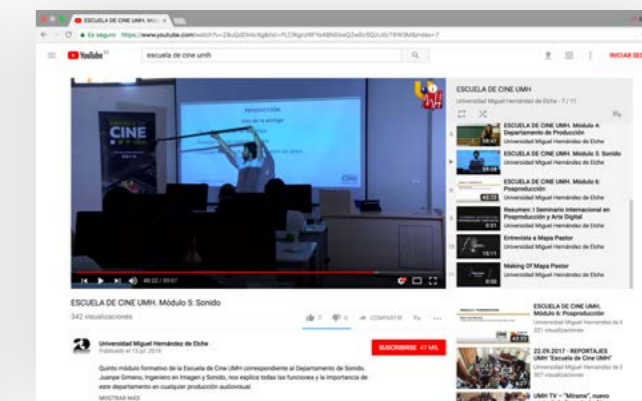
ESCUELA DE CINE UMH. MÓ ×

Es seguro https://www.youtube.com/watch?v=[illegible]

YouTube

escuela de cine umh

INICIAR SES

PRODUCCIÓN

CINE

40:22 / 59:07

ESCUELA DE CINE UMH. Módulo 5: Sonido

342 visualizaciones

7 0 COMPARTIR

Universidad Miguel Hernández de Elche

Publicado el 13 jul. 2016

SUSCRIBIRSE 47 MIL

Quinto módulo formativo de la Escuela de Cine UMH correspondiente al Departamento de Sonido. Juanpe Gimeno, ingeniero en Imagen y Sonido, nos explica todas las funciones y la importancia de este departamento en cualquier producción audiovisual.

MOSTRAR MÁS

ESCUELA DE CINE UMH

Universidad Miguel Hernández de Elche - 7 / 11

ESCUELA DE CINE UMH. Módulo 4: Departamento de Producción

Universidad Miguel Hernández de Elche

ESCUELA DE CINE UMH. Módulo 5: Sonido

Universidad Miguel Hernández de Elche

ESCUELA DE CINE UMH. Módulo 6: Posproducción

Universidad Miguel Hernández de Elche

Resumen: I Seminario Internacional en Posproducción y Arte Digital

Universidad Miguel Hernández de Elche

Entrevista a Mapa Pastor

Universidad Miguel Hernández de Elche

Making Of Mapa Pastor

Universidad Miguel Hernández de Elche

ESCUELA DE CINE UMH. Módulo 6: Posproducción

Universidad Miguel Hernández de E

321 visualizaciones

22.09.2017 - REPORTAJES UMH "Escuela de Cine UMH"

Universidad Miguel Hernández de E

307 visualizaciones

UMH TV - "Mírame", nuevo